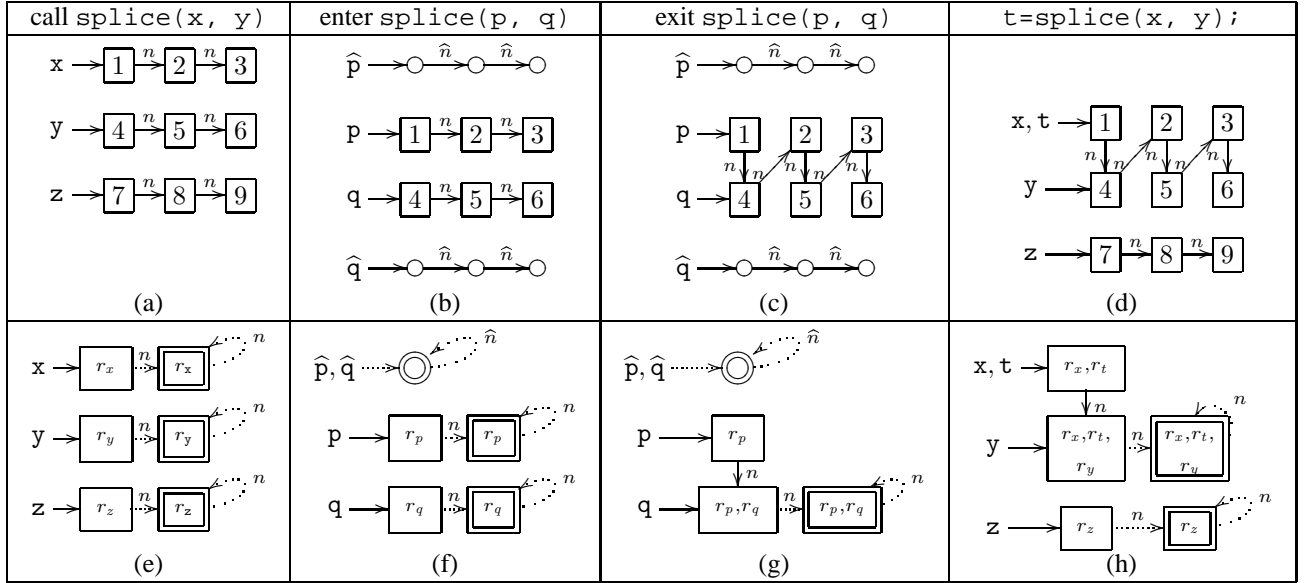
| call splice(x, y) | enter splice(p, q) | exit splice(p, q) | t=splice(x, y); |
|---|---|---|---|
| x 1 $n$ 2 $n$ 3<br>y 4 $n$ 5 $n$ 6<br>z 7 $n$ 8 $n$ 9 | $\widehat{p}$ $\widehat{n}$ $\widehat{n}$<br>p 1 $n$ 2 $n$ 3<br>q 4 $n$ 5 $n$ 6<br>$\widehat{q}$ $\widehat{n}$ $\widehat{n}$ | $\widehat{p}$ $\widehat{n}$ $\widehat{n}$<br>p 1 2 3<br>$n$ $n$ $n$ $n$ $n$ $n$<br>q 4 5 6<br>$\widehat{q}$ $\widehat{n}$ $\widehat{n}$ | x, t 1 2 3<br>$n$ $n$ $n$ $n$ $n$ $n$<br>y 4 5 6<br>z 7 $n$ 8 $n$ 9 |
| (a) | (b) | (c) | (d) |
| x $r_x$ $n$ $r_x$ $n$<br>y $r_y$ $n$ $r_y$ $n$<br>z $r_z$ $n$ $r_z$ $n$ | $\widehat{p}, \widehat{q}$ $\widehat{n}$<br>p $r_p$ $n$ $r_p$ $n$<br>q $r_q$ $n$ $r_q$ $n$ | $\widehat{p}, \widehat{q}$ $\widehat{n}$<br>p $r_p$<br>$n$<br>q $r_p$,$r_q$ $n$ $r_p$,$r_q$ $n$ | x, t $r_x$,$r_t$<br>$n$<br>y $r_x$,$r_t$, $r_y$ $n$ $r_x$,$r_t$, $r_y$ $n$<br>z $r_z$ $n$ $r_z$ $n$ |
| (e) | (f) | (g) | (h) |